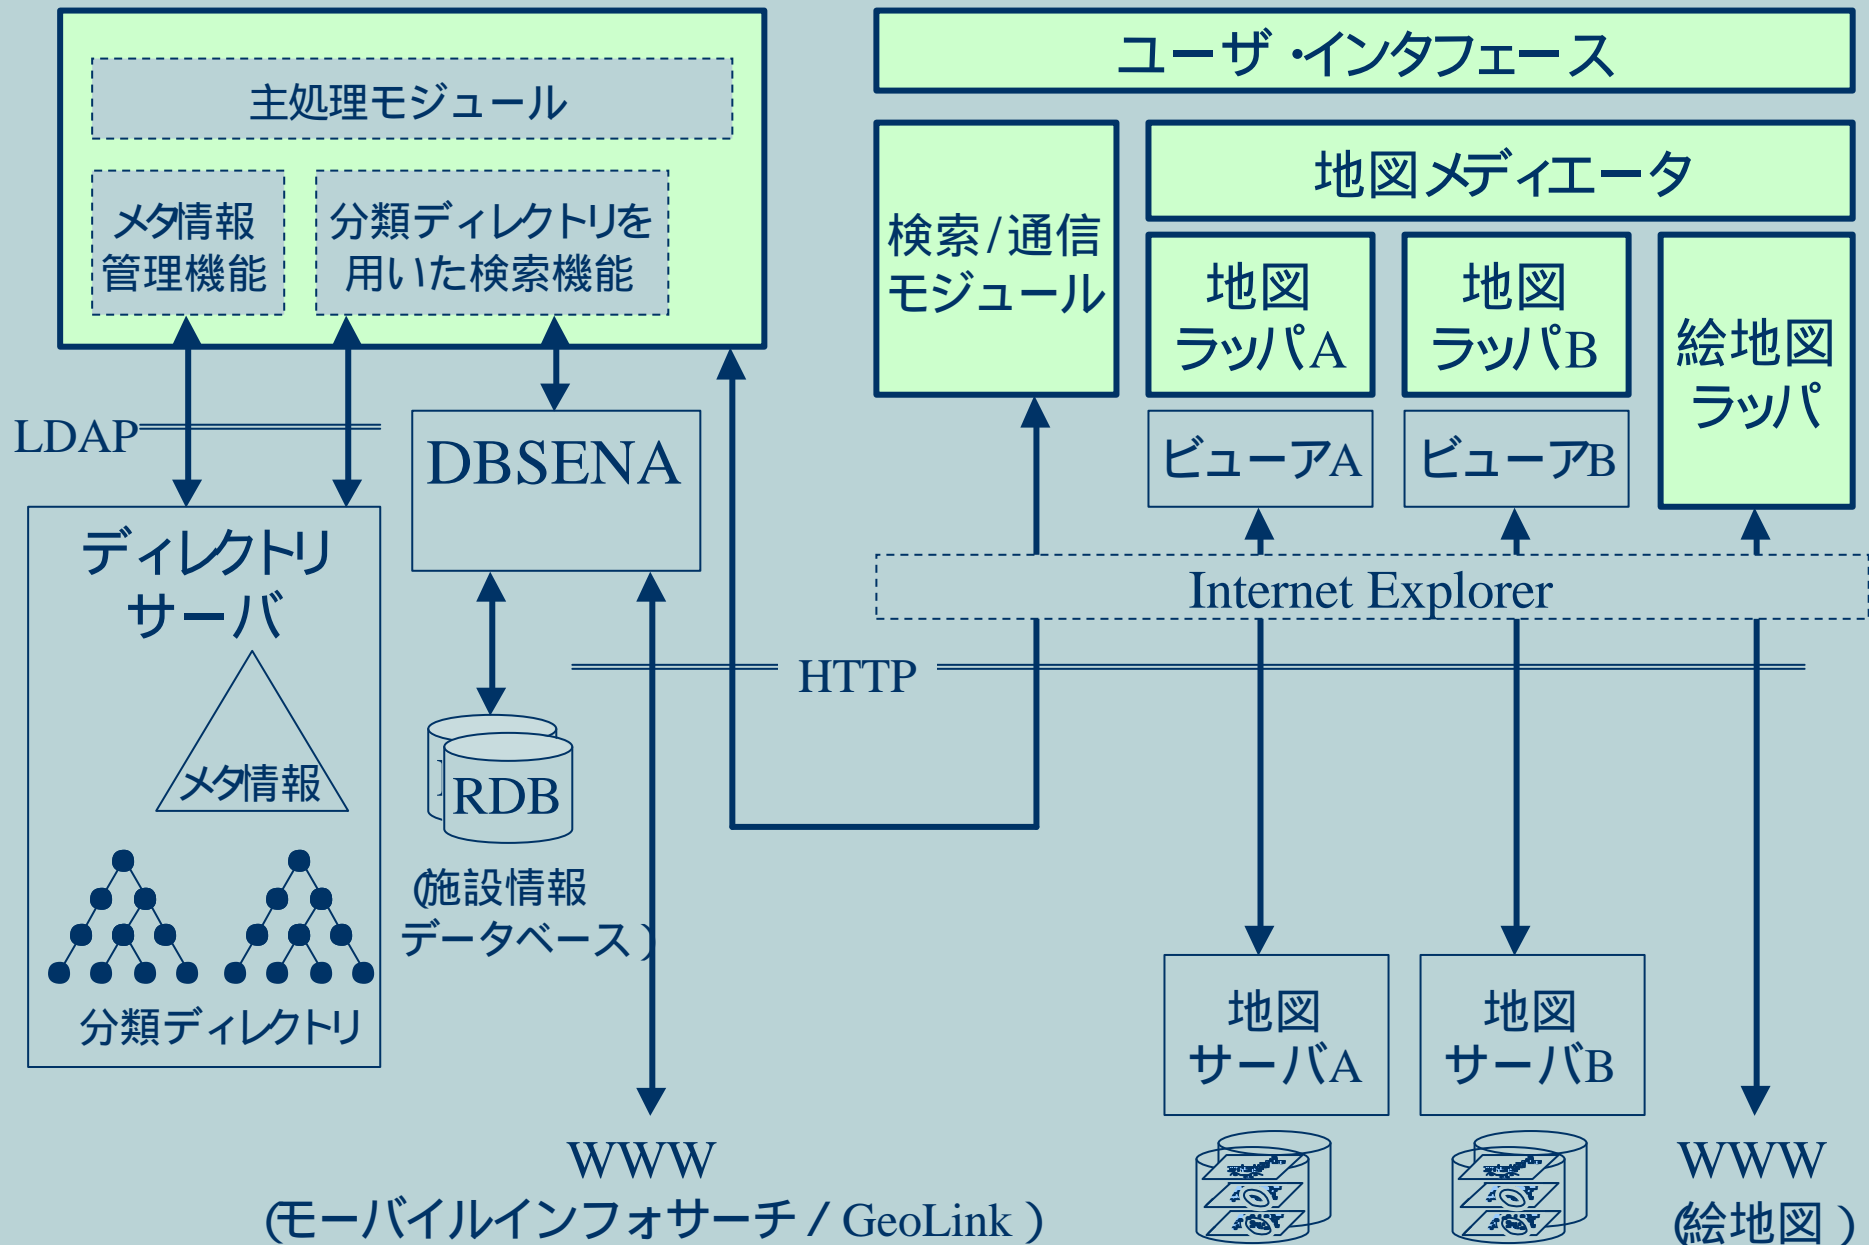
主処理モジュール

メタ情報管理機能

分類ディレクトリを用いた検索機能

ユーザ・インタフェース

検索/通信モジュール

地図メディエータ

地図ラッパA

地図ラッパB

絵地図ラッパ

ビューアA

ビューアB

LDAP

DBSENA

ディレクトリサーバ

メタ情報

分類ディレクトリ

RDB

(施設情報データベース)

Internet Explorer

HTTP

地図サーバA

地図サーバB

WWW
(モーバイルインフォサーチ / GeoLink )

WWW
(絵地図 )